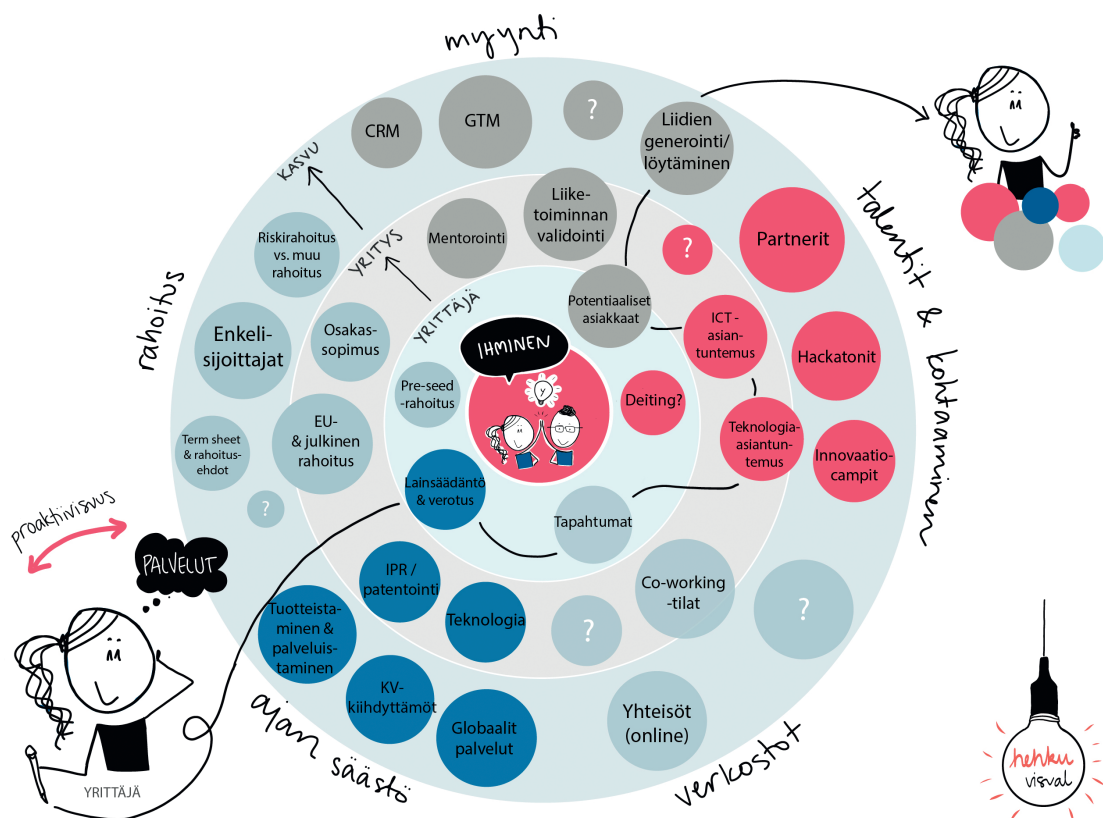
myynti

talentit & johtaminen

verkostot

ajan säästö

rahoitus

KASVU

YRITYS

YRITTÄJÄ

CRM

GTM

?

Liidien generointi/ löytäminen

Liiketoiminnan validointi

Mentorointi

Riskirahoitus vs. muu rahoitus

?

Partnerit

Potentiaaliset asiakkaat

ICT - asiantuntemus

Hackatonit

Enkelisijoittajat

Osakassopimus

IHMINEN

Pre-seed -rahoitus

Deiting?

Teknologiaasiantuntemus

Innovaatiocampit

Term sheet & rahoitusehdot

EU- & julkinen rahoitus

?

Lainsäädäntö & verotus

Tapahtumat

proaktiivisuus

PALVELUT

IPR / patentointi

Co-working -tilat

?

Tuotteistaminen & palveluistaminen

Teknologia

?

KV-kiihdyttämöt

Globaalit palvelut

Yhteisöt (online)

YRITTÄJÄ

hehku visual